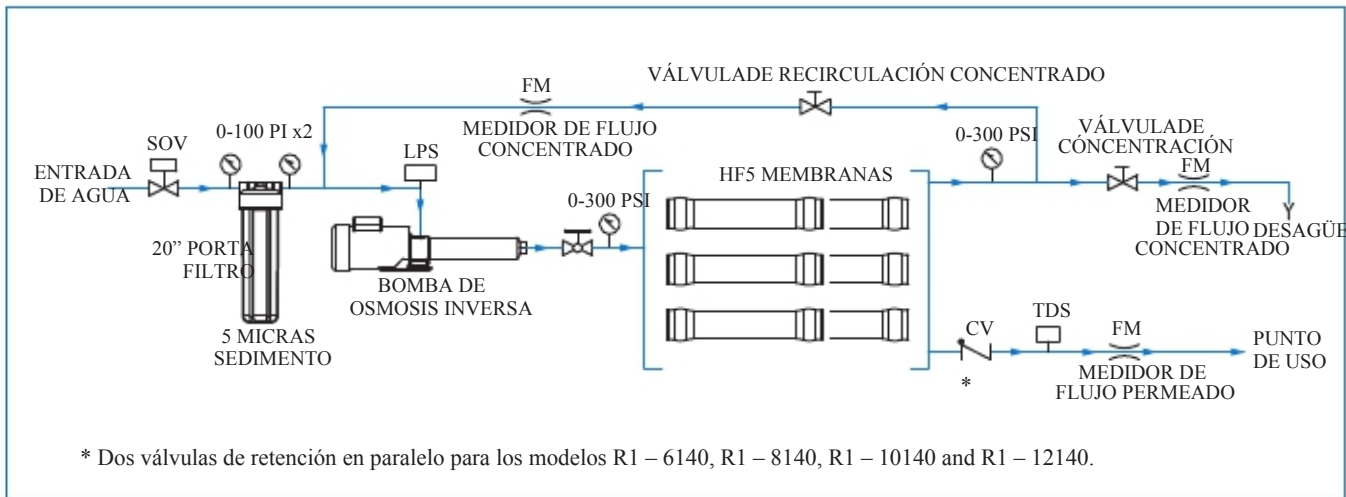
VÁLVULADE RECIRCULACIÓN CONCENTRADO

FM
MEDIDOR DE FLUJO CONCENTRADO

SOV

0-100 PI x2

LPS

0-300 PSI

VÁLVULADE CÓNCENTRACIÓN

FM

ENTRADA DE AGUA

HF5 MEMBRANAS

0-300 PSI

MEDIDOR DE FLUJO CONCENTRADO

DESAGÜE

20” PORTA FILTRO

BOMBA DE OSMOSIS INVERSA

5 MICRAS SEDIMENTO

CV

TDS

FM

PUNTO DE USO

*

MEDIDOR DE FLUJO PERMEADO

* Dos válvulas de retención en paralelo para los modelos R1 – 6140, R1 – 8140, R1 – 10140 and R1 – 12140.